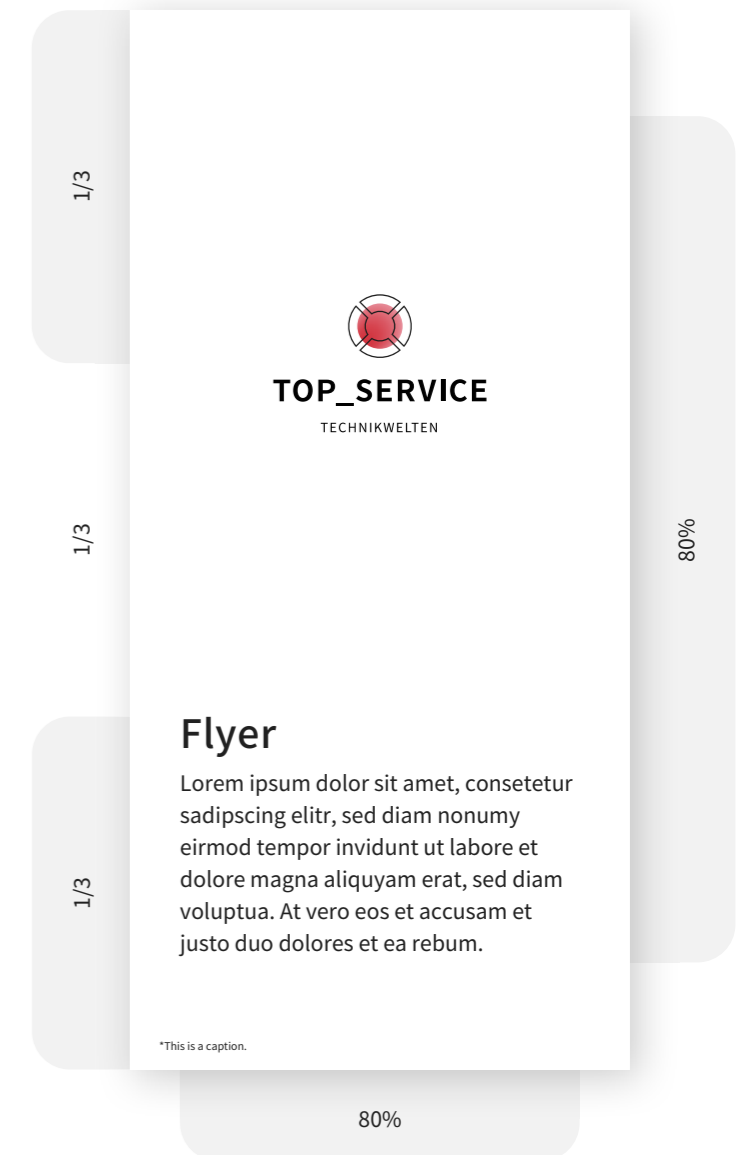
1/3

TOP_SERVICE
TECHNIKWELTEN

1/3

80%

Flyer

Lorem ipsum dolor sit amet, consetetur sadipscing elitr, sed diam nonumy eirmod tempor invidunt ut labore et dolore magna aliquyam erat, sed diam voluptua. At vero eos et accusam et justo duo dolores et ea rebum.

1/3

*This is a caption.

80%